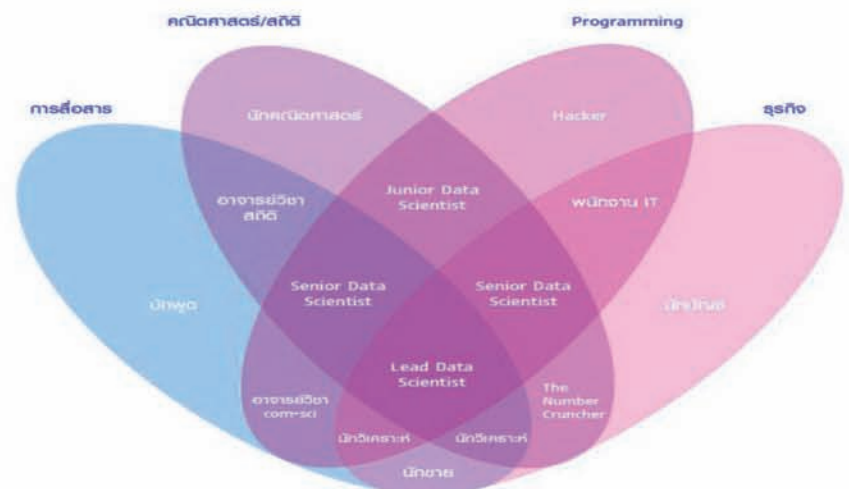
คณิตศาสตร์/สถิติ

Programming

การสื่อสาร

ธุรกิจ

นักคณิตศาสตร์

Hacker

อาจารย์วิชา สถิติ

Junior Data Scientist

พนักงาน IT

นักพูด

Senior Data Scientist

Senior Data Scientist

นักธุรกิจ

Lead Data Scientist

อาจารย์วิชา com-sci

The Number Cruncher

นักวิเคราะห์

นักวิเคราะห์

นักขาย